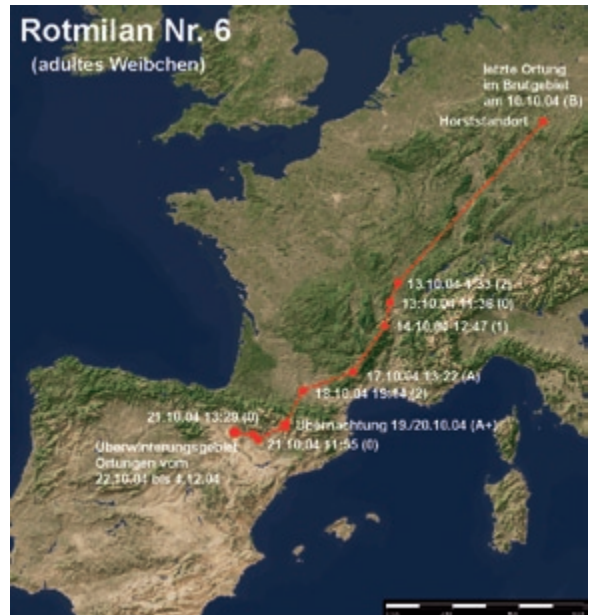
Rotmilan Nr. 6
(adultes Weibchen)

letzte Ortung im Brutgebiet am 10.10.04 (B)

Horststandort

13.10.04 4:33 (2)

13.10.04 11:38 (0)

14.10.04 12:47 (1)

17.10.04 13:22 (A)

18.10.04 19:44 (2)

21.10.04 13:28 (0)

Übernachtung 19./20.10.04 (A+)

21.10.04 11:55 (0)

Überwinterungsgebiet Ortungen vom 22.10.04 bis 4.12.04